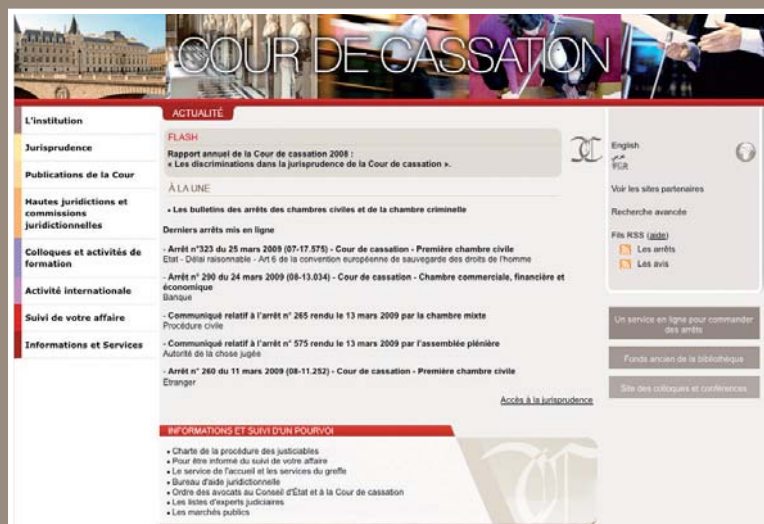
COUR DE CASSATION

L'institution

Jurisprudence

Publications de la Cour

Hautes juridictions et commissions juridictionnelles

Colloques et activités de formation

Activité internationale

Suivi de votre affaire

Informations et Services

ACTUALITÉ

FLASH

Rapport annuel de la Cour de cassation 2008 : « Les discriminations dans la jurisprudence de la Cour de cassation ».

À LA UNE

• Les bulletins des arrêts des chambres civiles et de la chambre criminelle

Derniers arrêts mis en ligne

- Arrêt n°323 du 25 mars 2009 (07-17.575) - Cour de cassation - Première chambre civile
Etat - Délai raisonnable - Art 6 de la convention européenne de sauvegarde des droits de l'homme

- Arrêt n° 290 du 24 mars 2009 (08-13.034) - Cour de cassation - Chambre commerciale, financière et économique
Banque

- Communiqué relatif à l'arrêt n° 265 rendu le 13 mars 2009 par la chambre mixte
Procédure civile

- Communiqué relatif à l'arrêt n° 575 rendu le 13 mars 2009 par l'assemblée plénière
Autorité de la chose jugée

- Arrêt n° 260 du 11 mars 2009 (08-11.252) - Cour de cassation - Première chambre civile
Etranger

Accès à la jurisprudence

INFORMATIONS ET SUIVI D'UN POURVOI

• Charte de la procédure des justiciables
• Pour être informé du suivi de votre affaire
• Le service de l'accueil et les services du greffe
• Bureau d'aide juridictionnelle
• Ordre des avocats au Conseil d'État et à la Cour de cassation
• Les listes d'experts judiciaires
• Les marchés publics

English

Voir les sites partenaires

Recherche avancée

Fils RSS (aide)

Les arrêts

Les avis

Un service en ligne pour commander des arrêts

Fonds ancien de la bibliothèque

Site des colloques et conférences